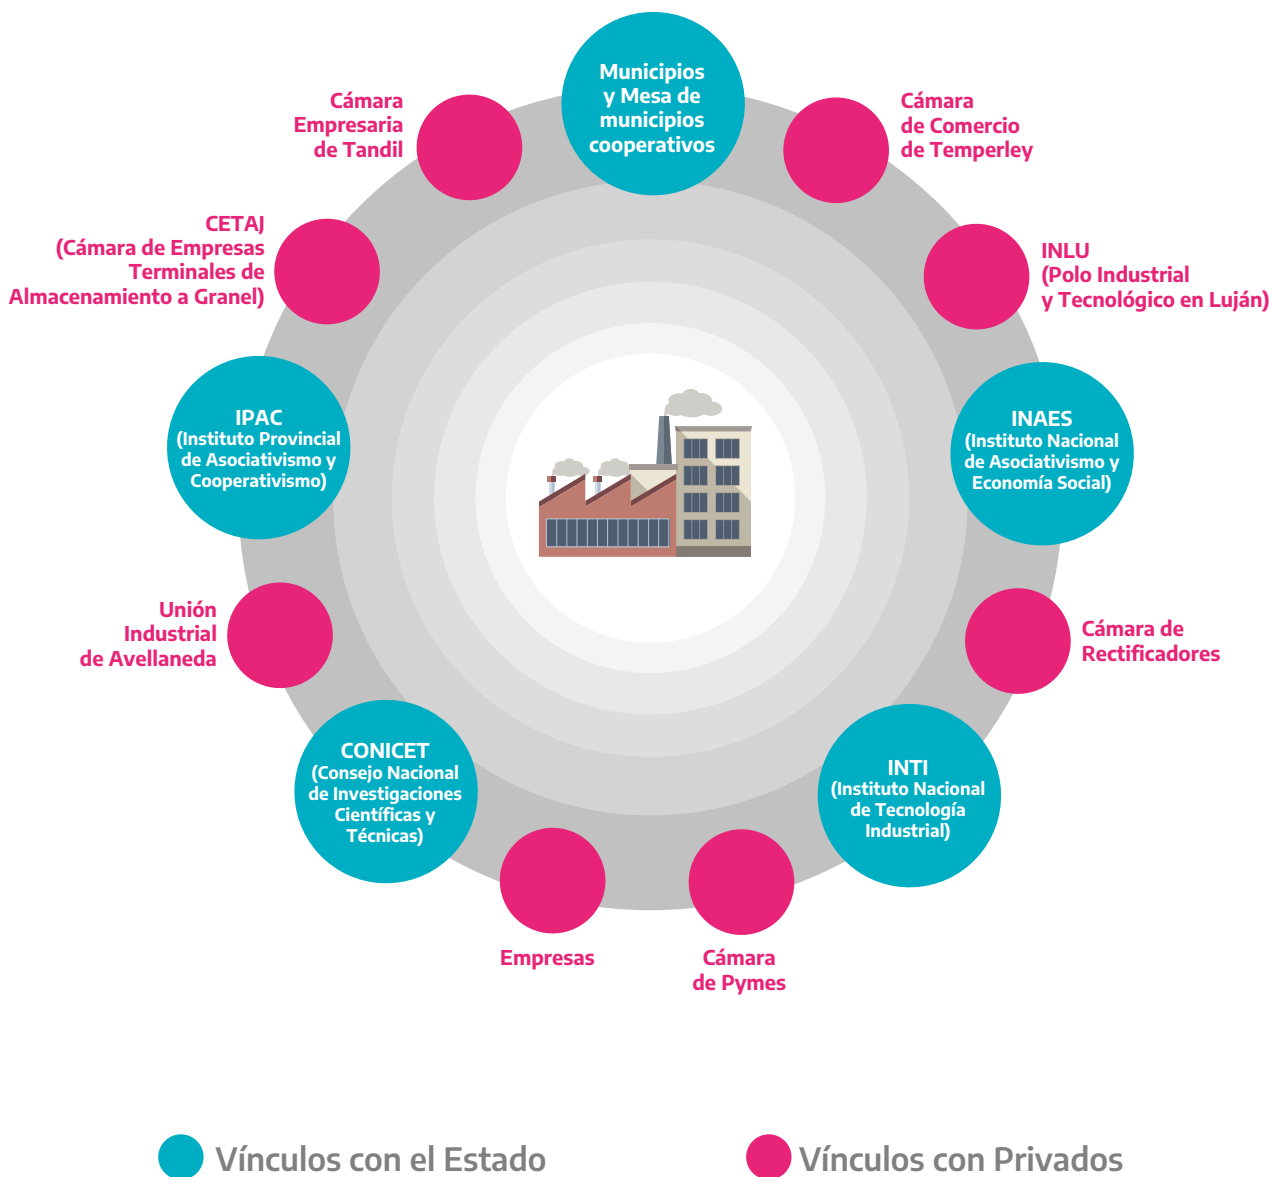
Municipios y Mesa de municipios cooperativos

Cámara de Comercio de Temperley

INLU (Polo Industrial y Tecnológico en Luján)

INAES (Instituto Nacional de Asociativismo y Economía Social)

Cámara de Rectificadores

INTI (Instituto Nacional de Tecnología Industrial)

Cámara de Pymes

Empresas

CONICET (Consejo Nacional de Investigaciones Científicas y Técnicas)

Unión Industrial de Avellaneda

IPAC (Instituto Provincial de Asociativismo y Cooperativismo)

CETAJ (Cámara de Empresas Terminales de Almacenamiento a Granel)

Cámara Empresaria de Tandil

Vínculos con el Estado

Vínculos con Privados